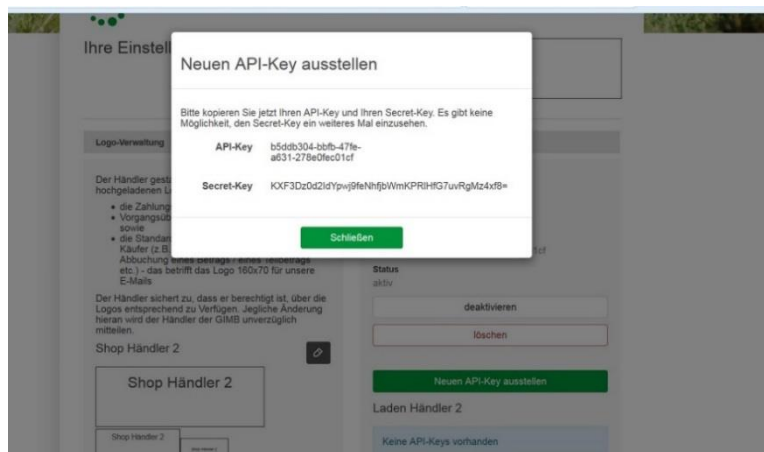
Ihre Einstell

Neuen API-Key ausstellen

Bitte kopieren Sie jetzt Ihren API-Key und Ihren Secret-Key. Es gibt keine Möglichkeit, den Secret-Key ein weiteres Mal einzusehen.

| | |
|---|---|
| API-Key | b5ddb304-bbfb-47fe-a631-278e0fec01cf |
| Secret-Key | KXF3Dz0d2IdYpwj9feNhfjbWmKPRlHfG7uvRgMz4xf8= |

Schließen

Logo-Verwaltung

Der Händler gesta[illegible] hochgeladenen L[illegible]

- die Zahlung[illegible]
- Vorgangsüb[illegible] sowie
- die Standar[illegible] Käufer (z.B. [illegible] Abbuchung eines Betrags / eines Teilbetrags etc.) - das betrifft das Logo 160x70 für unsere E-Mails

Der Händler sichert zu, dass er berechtigt ist, über die Logos entsprechend zu Verfügen. Jegliche Änderung hieran wird der Händler der GIMB unverzüglich mitteilen.

Shop Händler 2

Shop Händler 2

Shop Händler 2

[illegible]cf

Status
aktiv

deaktivieren

löschen

Neuen API-Key ausstellen

Laden Händler 2

Keine API-Keys vorhanden